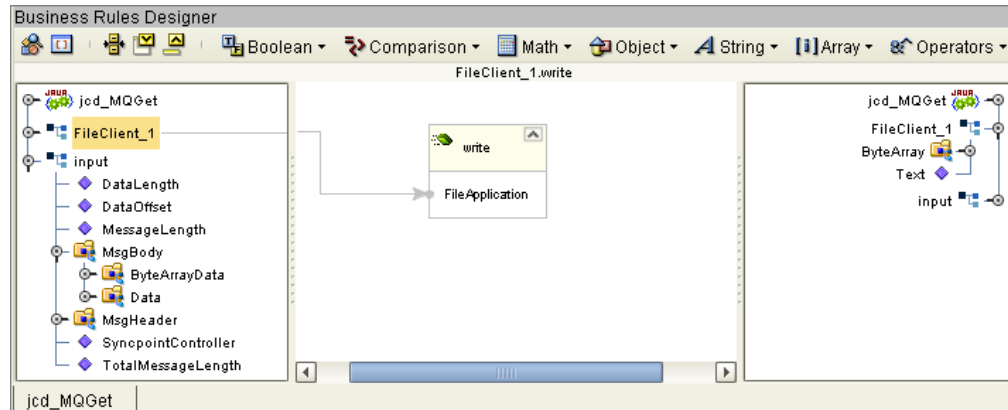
Business Rules Designer

Boolean ▾ Comparison ▾ Math ▾ Object ▾ String ▾ [i] Array ▾ Operators ▾

FileClient_1.write

jcd_MQGet
FileClient_1
input
DataLength
DataOffset
MessageLength
MsgBody
ByteArrayData
Data
MsgHeader
SyncpointController
TotalMessageLength

write
FileApplication

jcd_MQGet
FileClient_1
ByteArray
Text
input

jcd_MQGet